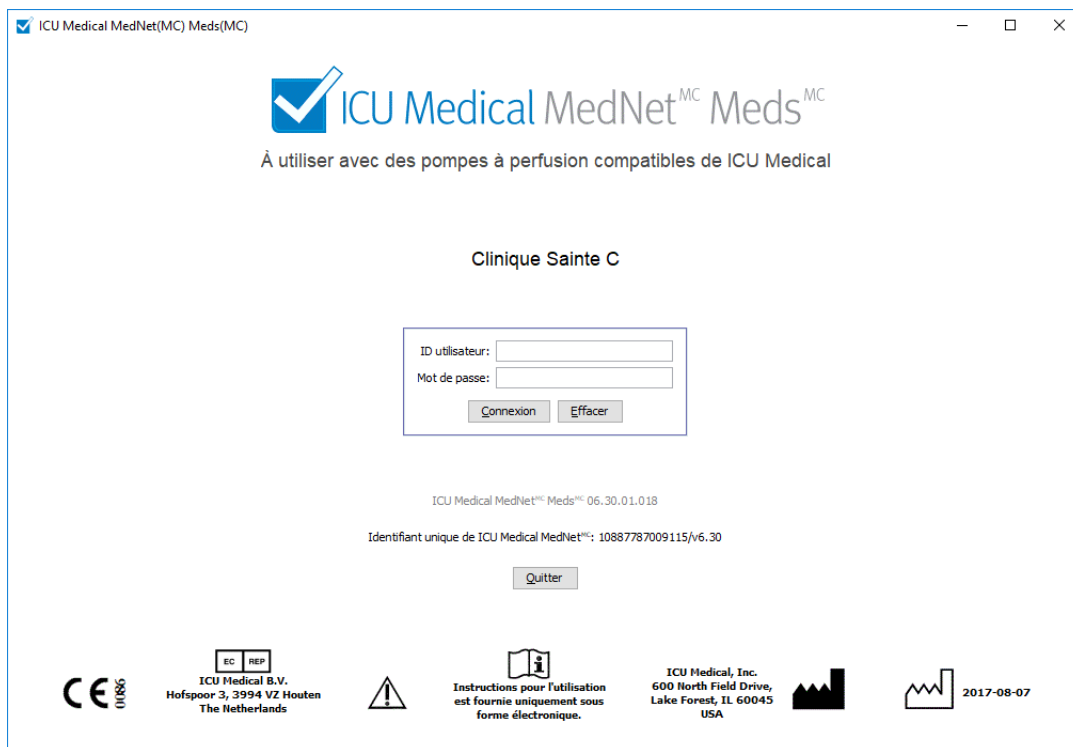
ICU Medical MedNet(MC) Meds(MC)

ICU Medical MedNet$^{MC}$ Meds$^{MC}$

À utiliser avec des pompes à perfusion compatibles de ICU Medical

Clinique Sainte C

ID utilisateur:
Mot de passe:
Connexion Effacer

ICU Medical MedNet$^{MC}$ Meds$^{MC}$ 06.30.01.018

Identifiant unique de ICU Medical MedNet$^{MC}$: 10887787009115/v6.30

Quitter

CE 0086

EC REP
ICU Medical B.V.
Hofspoor 3, 3994 VZ Houten
The Netherlands

Instructions pour l'utilisation est fournie uniquement sous forme électronique.

ICU Medical, Inc.
600 North Field Drive,
Lake Forest, IL 60045
USA

2017-08-07